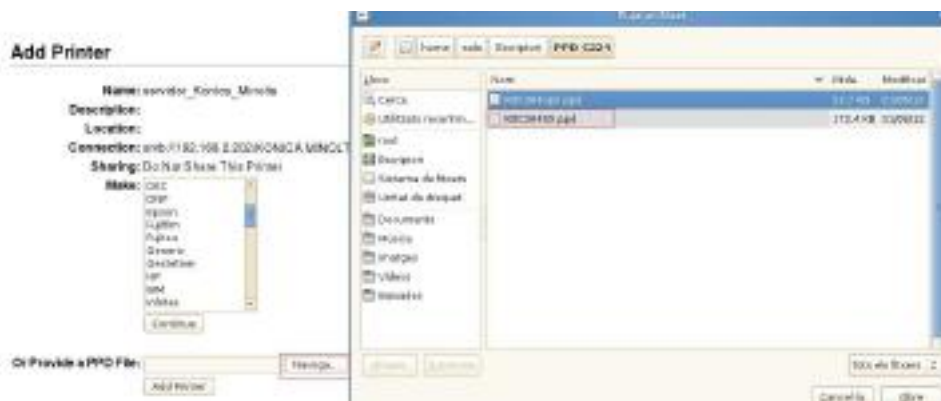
Add Printer

Name: servidor_Konica_Minolta
Description:
Location:
Connection: smb://192.168.0.202/KONICA MINOLT
Sharing: Do Not Share This Printer
Make: CEC
CRP
Epson
Fujifilm
Fujitsu
Generic
Gestetner
HP
IBM
Infotec

Continue

Or Provide a PPD File: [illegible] Navega...

Add Printer

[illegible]

home | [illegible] | Escriptori | PPD C224

Llocs
Cerca
Utilitzats recentm...
root
Escriptori
Sistema de fitxers
Unitat de disquet
Documents
Música
Imatges
Vídeos
Baixades

Nom
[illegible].ppd
KOC364UX.ppd

Mida Modificat
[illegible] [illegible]
213,4 KB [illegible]

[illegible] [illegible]

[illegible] de fitxers

Cancel·la Obre